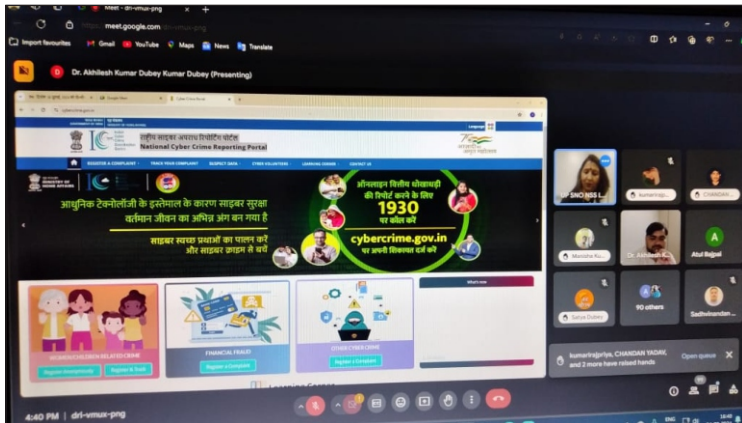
Meet - dri-vmux-png

meet.google.com

Import favourites Gmail YouTube Maps News Translate

D Dr. Akhilesh Kumar Dubey Kumar Dubey (Presenting)

राष्ट्रीय साइबर अपराध रिपोर्टिंग पोर्टल
National Cyber Crime Reporting Portal

REGISTER A COMPLAINT TRACK YOUR COMPLAINT SUSPECT SEEN CYBER VOLUNTEERS LEARNING CORNER CONTACT US

आधुनिक टेक्नोलॉजी के इस्तेमाल के कारण साइबर सुरक्षा वर्तमान जीवन का अभिन्न अंग बन गया है

साइबर स्वच्छ प्रथाओं का पालन करें और साइबर क्राइम से बचें

ऑनलाइन वित्तीय धोखाधड़ी की रिपोर्ट करने के लिए
1930
पर कॉल करें

cybercrime.gov.in
पर अपनी शिकायत दर्ज करें

WOMEN/CHILDREN RELATED CRIME
Register Anonymously Register & Track

FINANCIAL FRAUD
Register a Complaint

OTHER CYBER CRIME
Register a Complaint

What's new

SP SNO NSS L...
kumarrajpriy...
CHANDAN...
Manisha Ku...
Dr. Akhilesh K...
A
Atul Bajpai
Satya Dubey
90 others
Sadhvinandan...

kumarrajpriya, CHANDAN YADAV, and 2 more have raised hands
Open queue

4:40 PM | dri-vmux-png